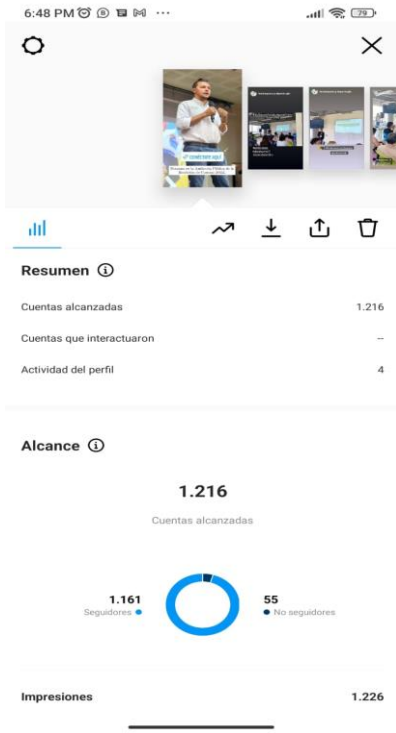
6:48 PM ··· 79

¿Quién fue?

Resumen ⓘ

Cuentas alcanzadas 1.216

Cuentas que interactuaron --

Actividad del perfil 4

Alcance ⓘ

1.216

Cuentas alcanzadas

1.161
Seguidores

55
No seguidores

Impresiones 1.226